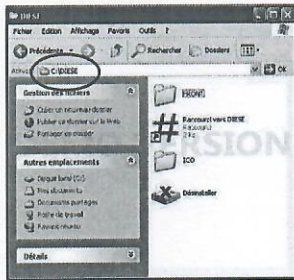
DIESE

Fichier Edition Affichage Favoris Outils ?

Précédente Rechercher Dossiers

Adresse C:\DIESE OK

Gestion des fichiers

Créer un nouveau dossier

Publier ce dossier sur le Web

Partager ce dossier

Autres emplacements

Disque local (C:)

Mes documents

Documents partagés

Poste de travail

Favoris réseau

Détails

FRONT

Raccourci vers DIESE

Raccourci

2 Ko

ICO

Désinstaller

VERSION